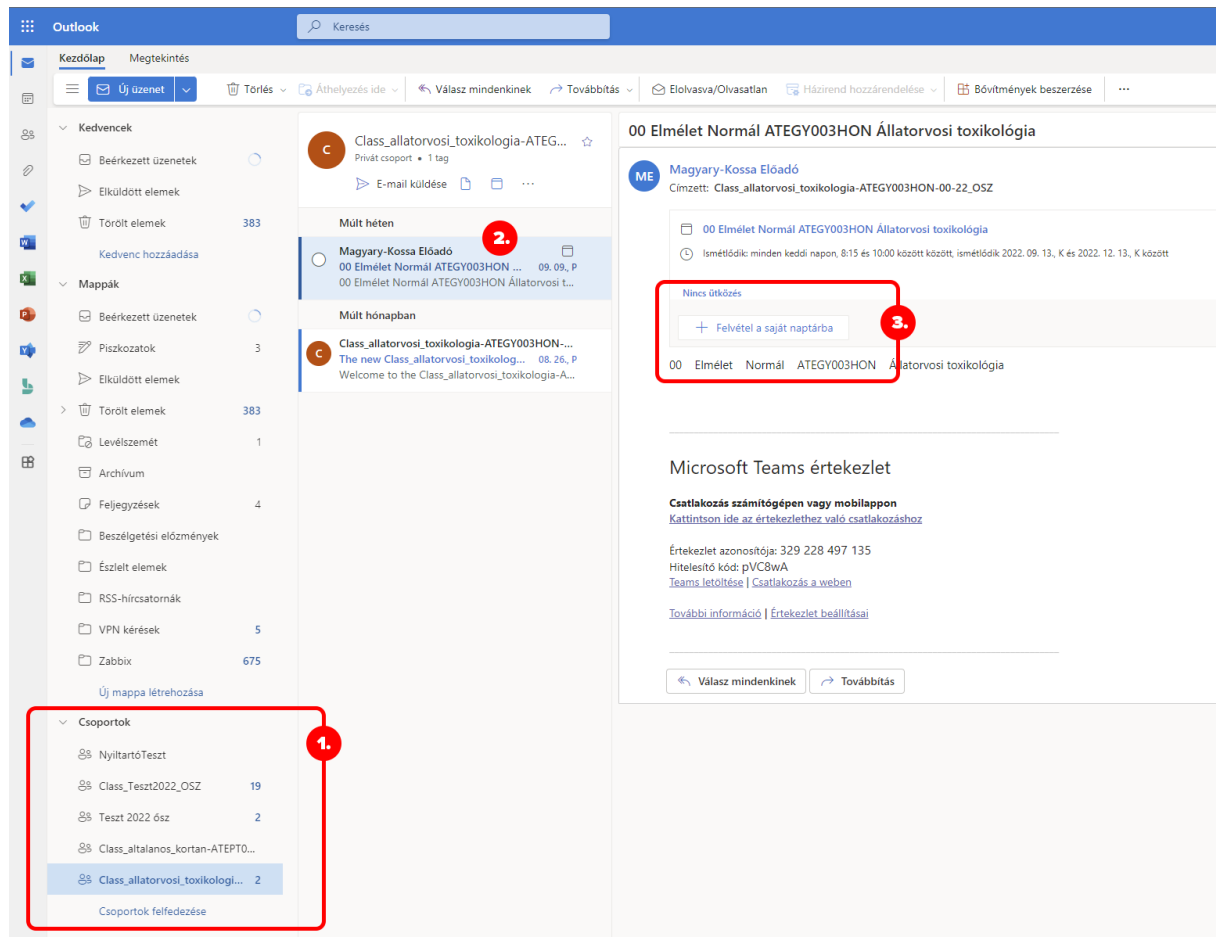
Outlook
Keresés
Kezdőlap Megtekintés
Új üzenet
Törlés
Áthelyezés ide
Válasz mindenkinek
Továbbítás
Elolvasva/Olvasatlan
Házirend hozzárendelése
Bővítmények beszerzése
...

Kedvencek
Beérkezett üzenetek
Elküldött elemek
Törölt elemek 383
Kedvenc hozzáadása
Mappák
Beérkezett üzenetek
Piszkozatok 3
Elküldött elemek
Törölt elemek 383
Levélszemét 1
Archívum
Feljegyzések 4
Beszélgetési előzmények
Észlelt elemek
RSS-hírcsatornák
VPN kérések 5
Zabbix 675
Új mappa létrehozása
Csoportok
NyiltartóTeszt
Class_Teszt2022_OSZ 19
Teszt 2022 ősz 2
Class_altalanos_kortan-ATEPT0...
Class_allatorvosi_toxikologi... 2
Csoportok felfedezése
1.

C
Class_allatorvosi_toxikologia-ATEG...
Privát csoport • 1 tag
E-mail küldése
...
Múlt héten
Magyary-Kossa Előadó
00 Elmélet Normál ATEGY003HON ... 09. 09., P
00 Elmélet Normál ATEGY003HON Állatorvosi t...
2.
Múlt hónapban
C
Class_allatorvosi_toxikologia-ATEGY003HON-...
The new Class_allatorvosi_toxikolog... 08. 26., P
Welcome to the Class_allatorvosi_toxikologia-A...

00 Elmélet Normál ATEGY003HON Állatorvosi toxikológia
ME
Magyary-Kossa Előadó
Címzett: Class_allatorvosi_toxikologia-ATEGY003HON-00-22_OSZ
00 Elmélet Normál ATEGY003HON Állatorvosi toxikológia
Ismétlődik: minden keddi napon, 8:15 és 10:00 között között, ismétlődik 2022. 09. 13., K és 2022. 12. 13., K között
Nincs ütközés
Felvétel a saját naptárba
3.
00 Elmélet Normál ATEGY003HON Állatorvosi toxikológia

Microsoft Teams értekezlet
Csatlakozás számítógépen vagy mobilappon
Kattintson ide az értekezlethez való csatlakozáshoz
Értekezlet azonosítója: 329 228 497 135
Hitelesítő kód: pVC8wA
Teams letöltése | Csatlakozás a weben
További információ | Értekezlet beállításai
Válasz mindenkinek
Továbbítás